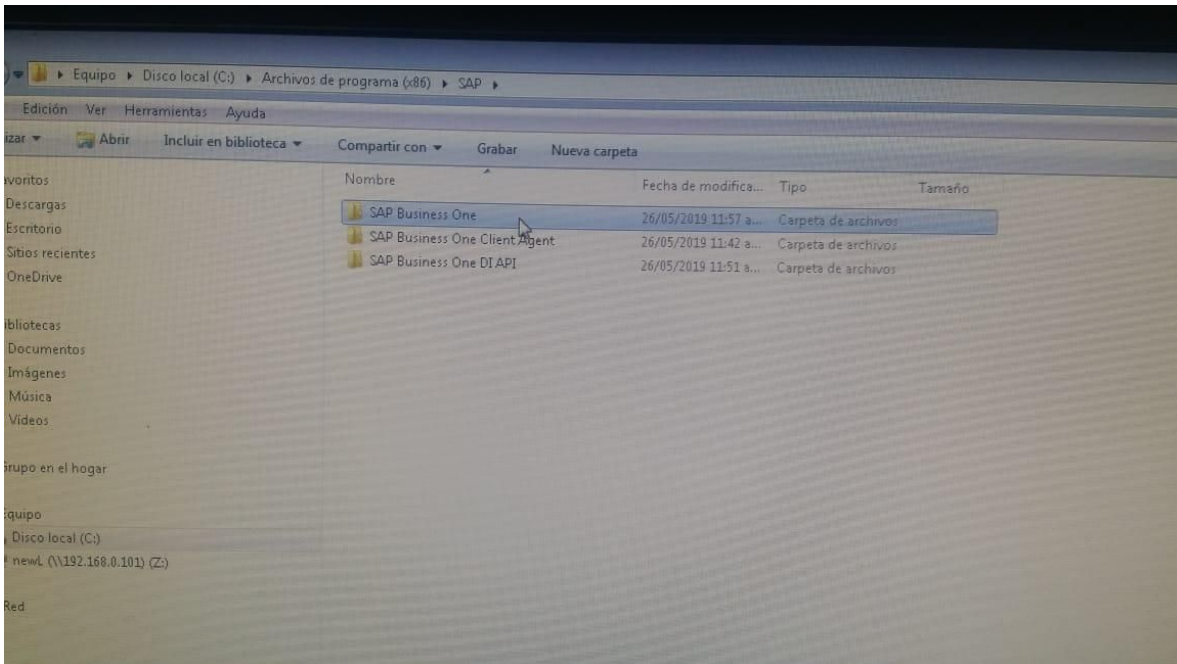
▸ Equipo ▸ Disco local (C:) ▸ Archivos de programa (x86) ▸ SAP ▸

Edición Ver Herramientas Ayuda

izar ▾ Abrir Incluir en biblioteca ▾ Compartir con ▾ Grabar Nueva carpeta

voritos
Descargas
Escritorio
Sitios recientes
OneDrive

ibliotecas
Documentos
Imágenes
Música
Videos

irupo en el hogar

quipo
Disco local (C:)
newL (\\192.168.0.101) (Z:)

Red

| Nombre | Fecha de modifica... | Tipo | Tamaño |
|---|---|---|---|
| SAP Business One | 26/05/2019 11:57 a... | Carpeta de archivos | |
| SAP Business One Client Agent | 26/05/2019 11:42 a... | Carpeta de archivos | |
| SAP Business One DI API | 26/05/2019 11:51 a... | Carpeta de archivos | |